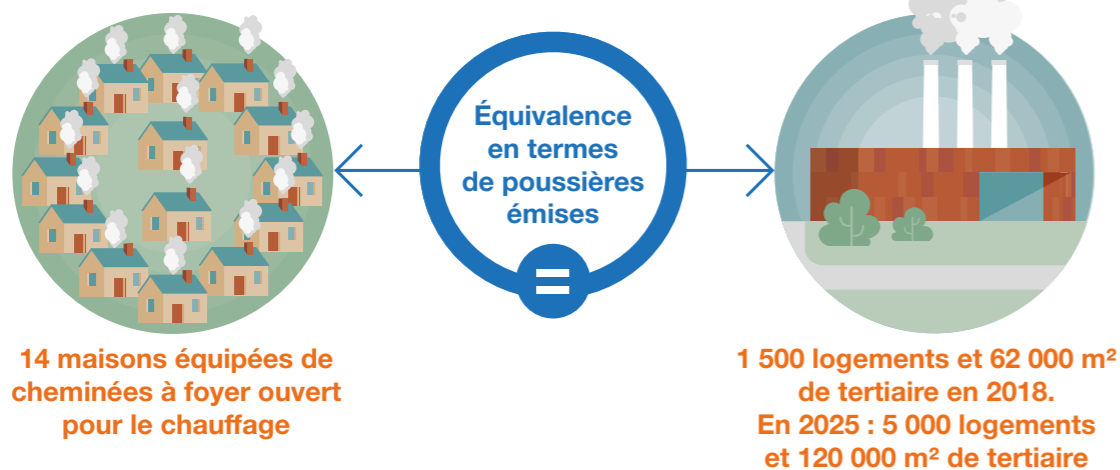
Équivalence en termes de poussières émises

=

14 maisons équipées de cheminées à foyer ouvert pour le chauffage

1 500 logements et 62 000 m² de tertiaire en 2018.
En 2025 : 5 000 logements et 120 000 m² de tertiaire